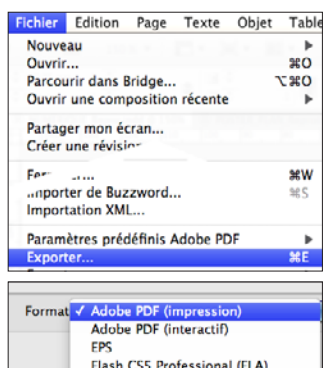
Fichier Edition Page Texte Objet Table

Nouveau ▶
Ouvrir... ⌘O
Parcourir dans Bridge... ⌥⌘O
Ouvrir une composition récente ▶

Partager mon écran...
Créer une révisi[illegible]

Fer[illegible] ⌘W
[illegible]nporter de Buzzword... ⌘S
Importation XML...

Paramètres prédéfinis Adobe PDF ▶
Exporter... ⌘E

Format ✓ Adobe PDF (impression)
Adobe PDF (interactif)
EPS
Flash CS5 Professional (FLA)